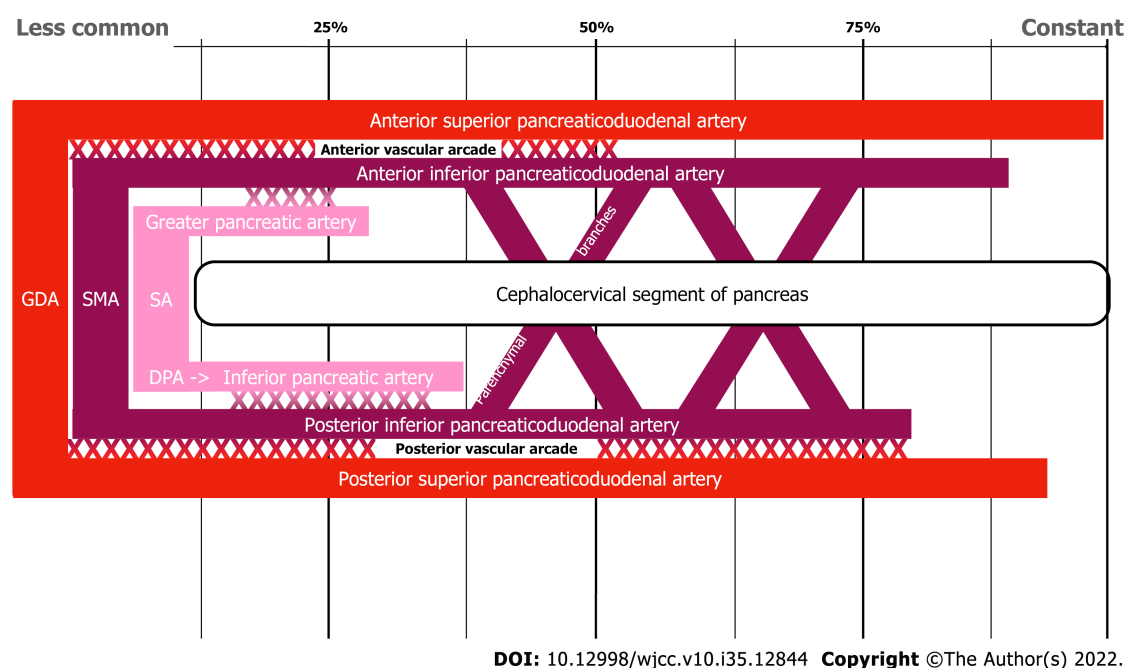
Less common
25%
50%
75%
Constant

Anterior superior pancreaticoduodenal artery
Anterior vascular arcade
Anterior inferior pancreaticoduodenal artery
Greater pancreatic artery
branches
GDA
SMA
SA
Cephalocervical segment of pancreas
Parenchymal
DPA -> Inferior pancreatic artery
Posterior inferior pancreaticoduodenal artery
Posterior vascular arcade
Posterior superior pancreaticoduodenal artery

DOI: 10.12998/wjcc.v10.i35.12844 Copyright ©The Author(s) 2022.